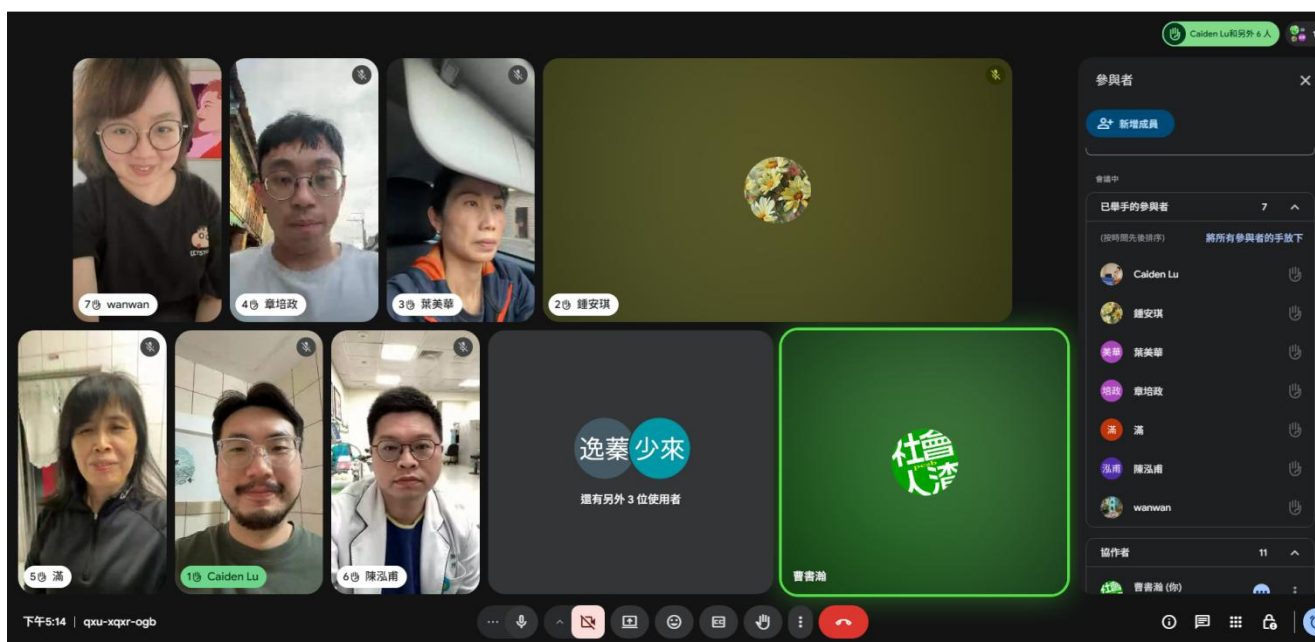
Caiden Lu和另外 6 人

7 wanwan

4 章培政

3 葉美華

2 鍾安琪

5 滿

1 Caiden Lu

6 陳泓甫

逸蓁 少來

還有另外 3 位使用者

曹書瀚

參與者

新增成員

會議中

已舉手的參與者 7

(按時間先後排序) 將所有參與者的手放下

Caiden Lu

鍾安琪

美華 葉美華

培政 章培政

滿 滿

泓甫 陳泓甫

wanwan

協作者 11

曹書瀚 (你)

下午5:14 | qxu-xqxr-ogb